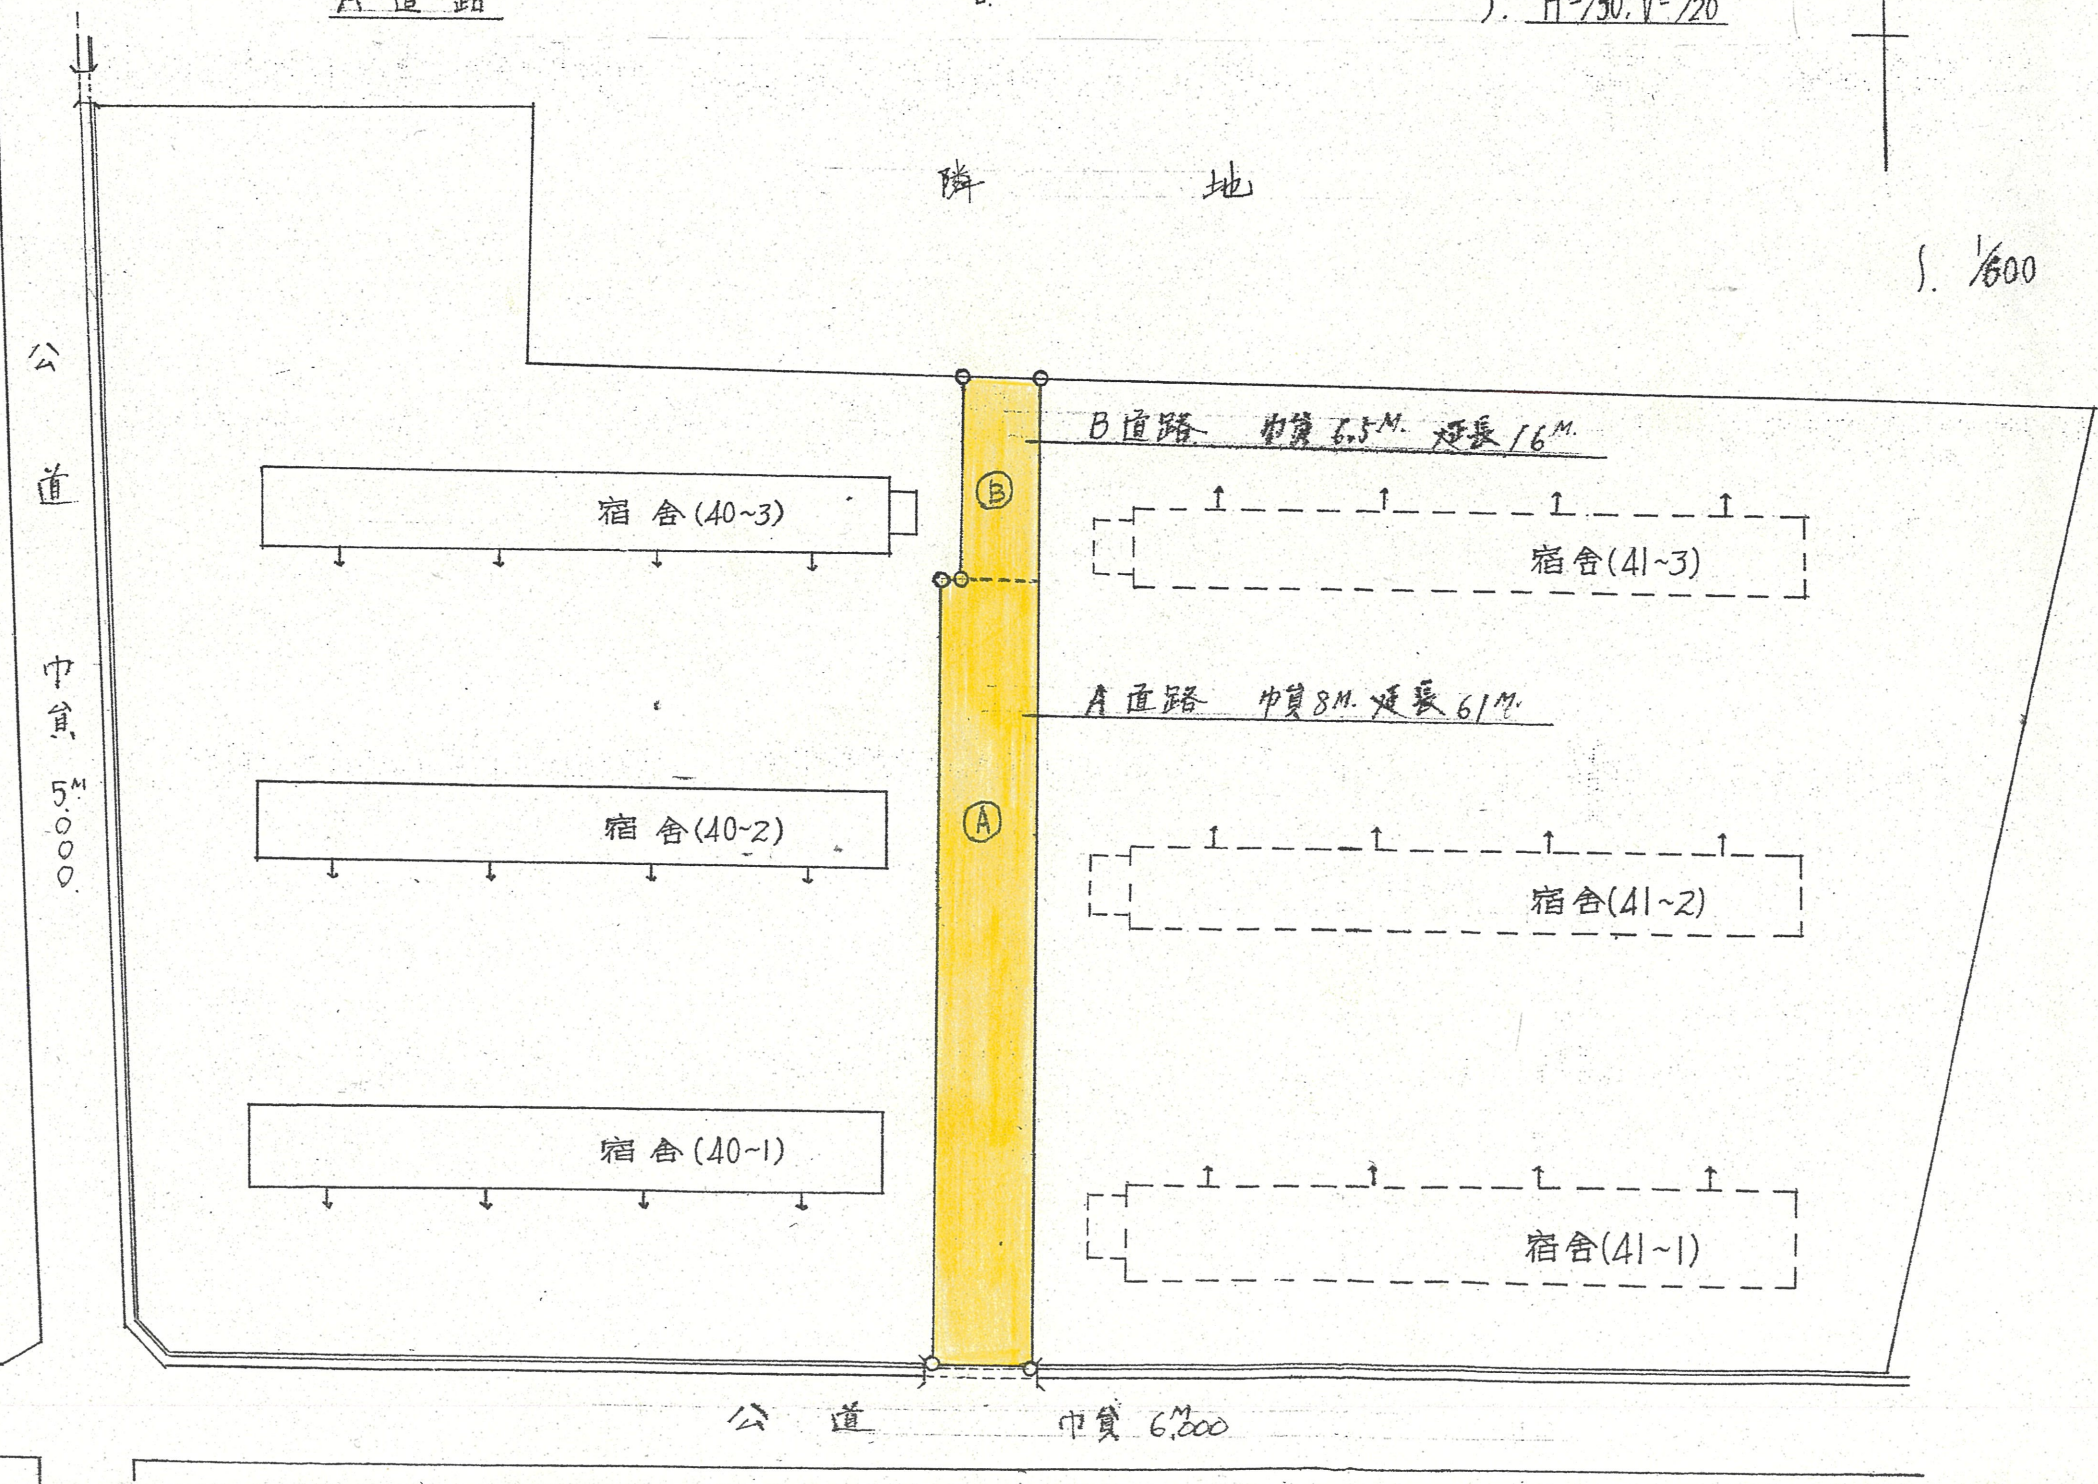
A 道 路

S. H=1/50, V=1/20

隣 地

S. 1/600

公

道

巾員

5.000

B 道路 巾員 6.5M. 延長 16M.

宿 舎 (40~3)

Ⓑ

宿舎(41~3)

A 道路 巾員 8M. 延長 61M.

宿 舎 (40~2)

Ⓐ

宿舎(41~2)

宿 舎 (40~1)

宿舎(41~1)

公 道 巾員 6.000